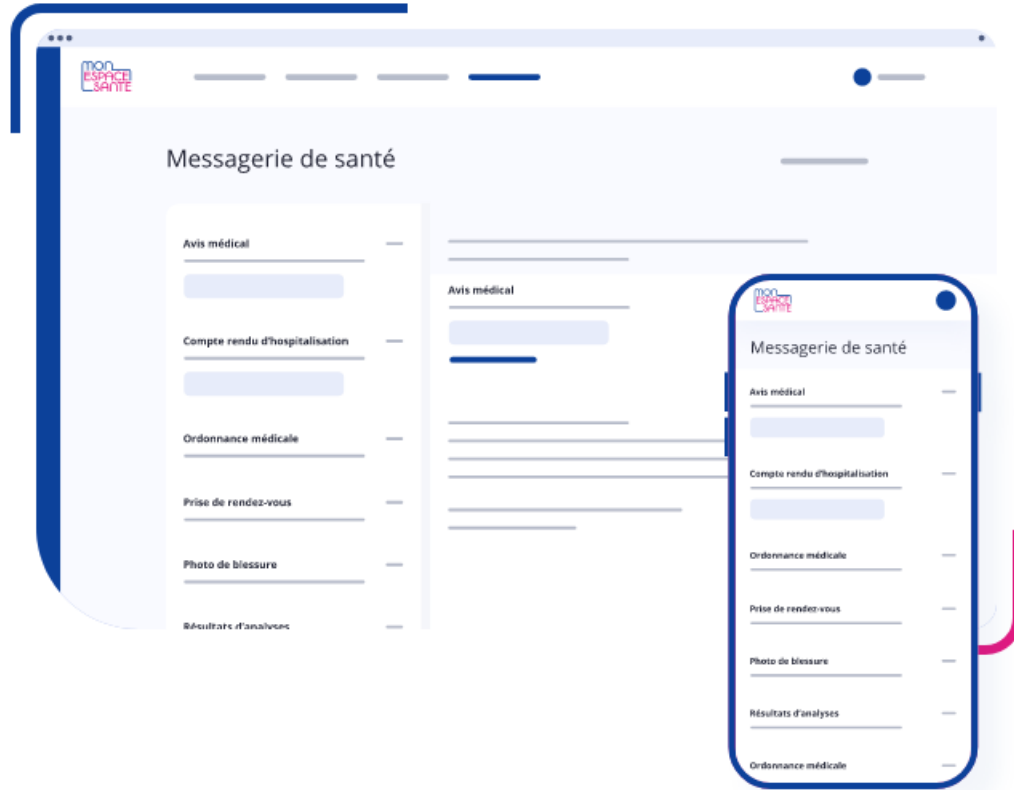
MON ESPACE SANTÉ

Messagerie de santé

Avis médical

Compte rendu d'hospitalisation

Ordonnance médicale

Prise de rendez-vous

Photo de blessure

Résultats d'analyses

Avis médical

MON ESPACE SANTÉ

Messagerie de santé

Avis médical

Compte rendu d'hospitalisation

Ordonnance médicale

Prise de rendez-vous

Photo de blessure

Résultats d'analyses

Ordonnance médicale